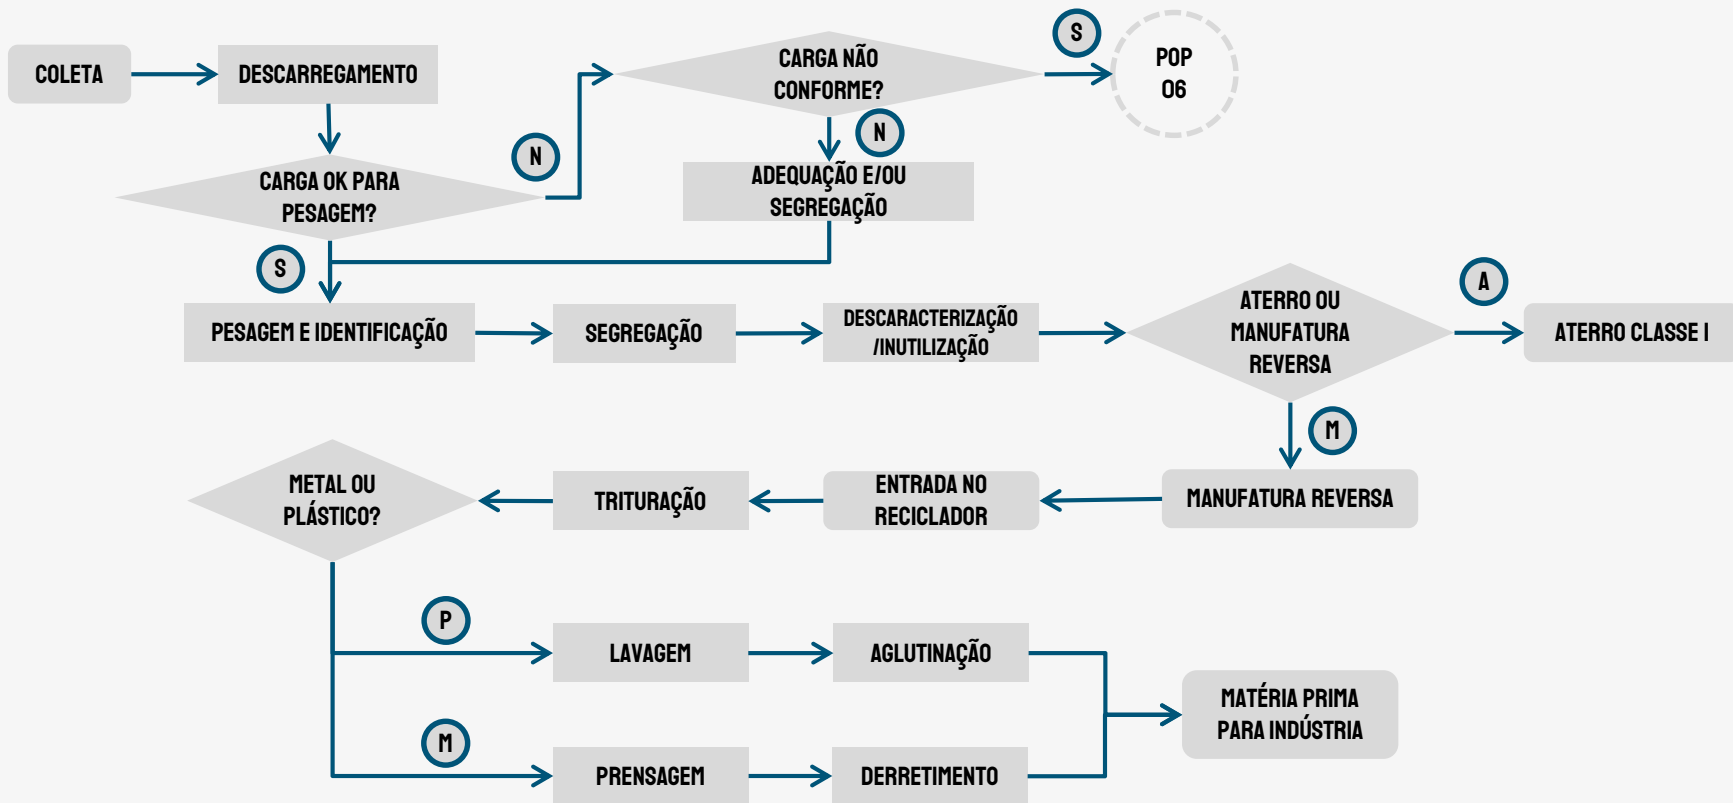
COLETA

DESCARREGAMENTO

CARGA OK PARA PESAGEM?

N

CARGA NÃO CONFORME?

S

POP 06

N

ADEQUAÇÃO E/OU SEGREGAÇÃO

S

PESAGEM E IDENTIFICAÇÃO

SEGREGAÇÃO

DESCARACTERIZAÇÃO /INUTILIZAÇÃO

ATERRO OU MANUFATURA REVERSA

A

ATERRO CLASSE I

M

MANUFATURA REVERSA

ENTRADA NO RECICLADOR

TRITURAÇÃO

METAL OU PLÁSTICO?

P

LAVAGEM

AGLUTINAÇÃO

M

PRENSAGEM

DERRETIMENTO

MATÉRIA PRIMA PARA INDÚSTRIA